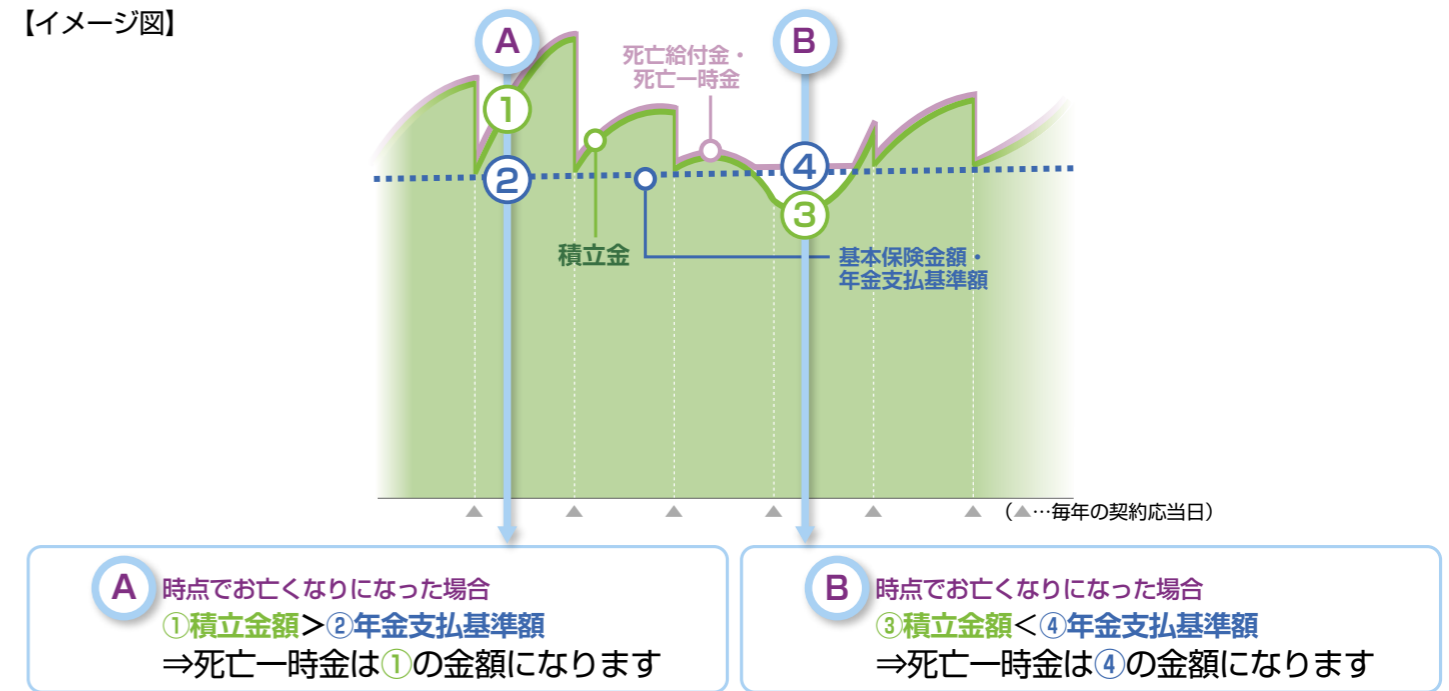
【イメージ図】

A

B

死亡給付金・死亡一時金

①

②

④

③

積立金

基本保険金額・年金支払基準額

（▲…毎年の契約応当日）

A 時点でお亡くなりになった場合
①積立金額＞②年金支払基準額
⇒死亡一時金は①の金額になります

B 時点でお亡くなりになった場合
③積立金額＜④年金支払基準額
⇒死亡一時金は④の金額になります